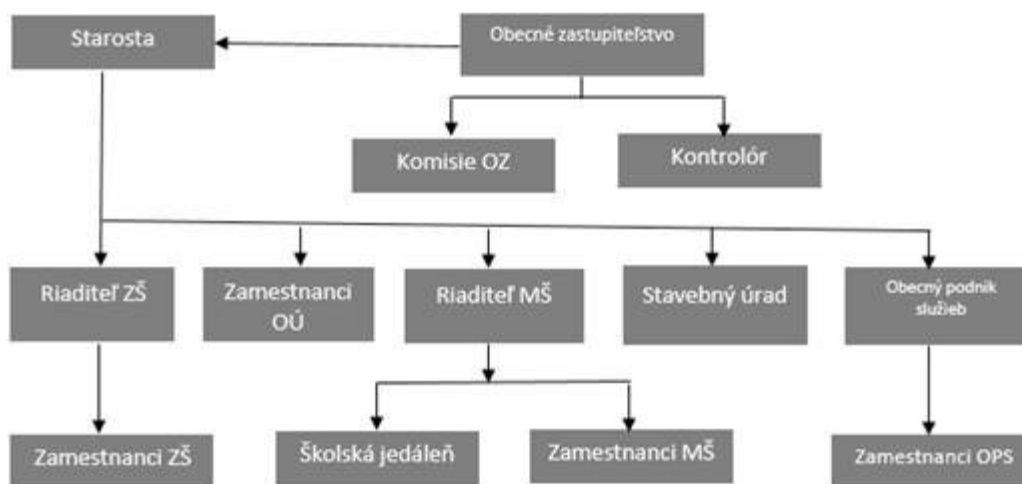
Starosta

Obecné zastupiteľstvo

Komisie OZ

Kontrolór

Riaditeľ ZŠ

Zamestnanci OÚ

Riaditeľ MŠ

Stavebný úrad

Obecný podnik služieb

Zamestnanci ZŠ

Školská jedáleň

Zamestnanci MŠ

Zamestnanci OPS